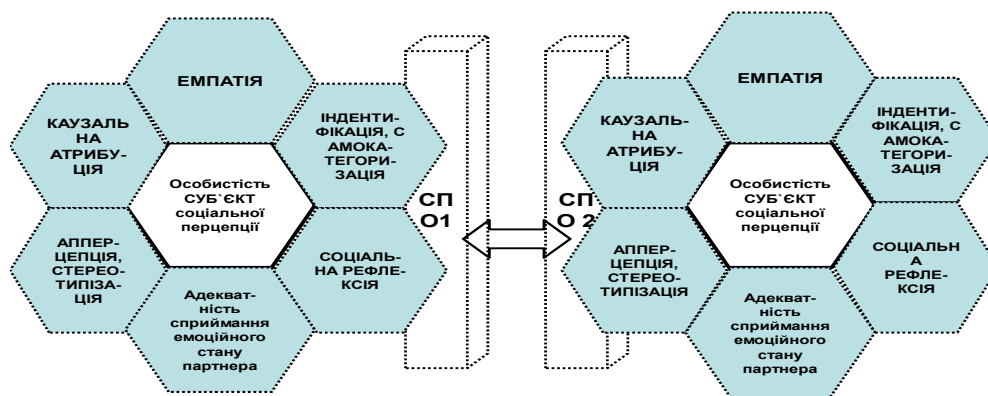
ЕМПАТІЯ

КАУЗАЛЬ НА АТРИБУЦІЯ

ІНДЕНТИФІКАЦІЯ, САМОКАТЕГОРИЗАЦІЯ

Особистість СУБ`ЄКТ соціальної перцепції

АППЕРЦЕПЦІЯ, СТЕРЕОТИПІЗАЦІЯ

СОЦІАЛЬНА РЕФЛЕКСІЯ

Адекватність сприймання емоційного стану партнера

СПО1

СПО 2

ЕМПАТІЯ

КАУЗАЛЬНА АТРИБУЦІЯ

ІНДЕНТИФІКАЦІЯ, САМОКАТЕГОРИЗАЦІЯ

Особистість СУБ`ЄКТ соціальної перцепції

АППЕРЦЕПЦІЯ, СТЕРЕОТИПІЗАЦІЯ

СОЦІАЛЬН А РЕФЛЕКСІЯ

Адекватність сприймання емоційного стану партнера